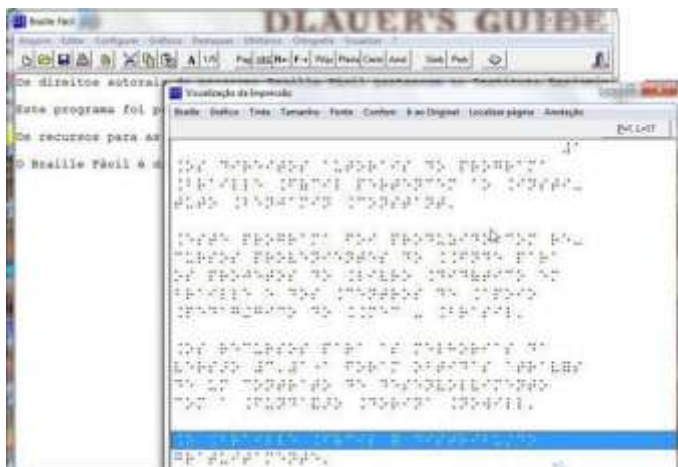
Braille Fácil

DLAUER'S GUIDE

Arquivo Editar Configurar Gráficos Formatar Utilitários Ortografia Visualizar ?

Os direitos autorais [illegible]

Este programa foi p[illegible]

Os recursos para as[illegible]

O Braille Fácil é d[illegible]

Visualização da Impressão

Braille Gráficos Tinta Tamanho Fonte Conferir Texto Original Localizar página Anotação

Pág. 1 / 17

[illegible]